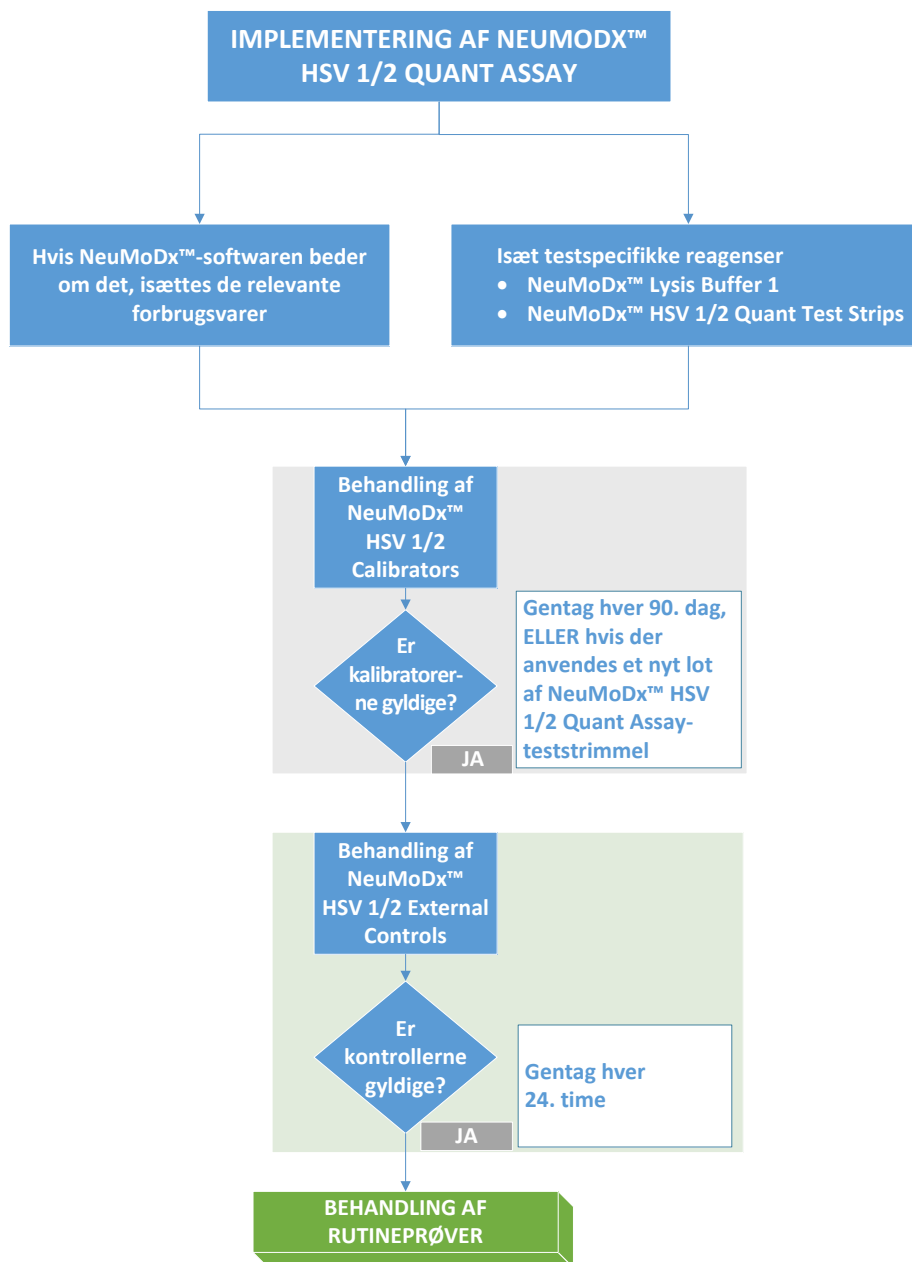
IMPLEMENTERING AF NEUMODX™ HSV 1/2 QUANT ASSAY

Hvis NeuMoDx™-softwaren beder om det, isættes de relevante forbrugsvarer

Isæt testspecifikke reagenser
• NeuMoDx™ Lysis Buffer 1
• NeuMoDx™ HSV 1/2 Quant Test Strips

Behandling af NeuMoDx™ HSV 1/2 Calibrators

Er kalibratorerne gyldige?

Gentag hver 90. dag, ELLER hvis der anvendes et nyt lot af NeuMoDx™ HSV 1/2 Quant Assay-teststrimmel

JA

Behandling af NeuMoDx™ HSV 1/2 External Controls

Er kontrollerne gyldige?

Gentag hver 24. time

JA

BEHANDLING AF RUTINEPRØVER